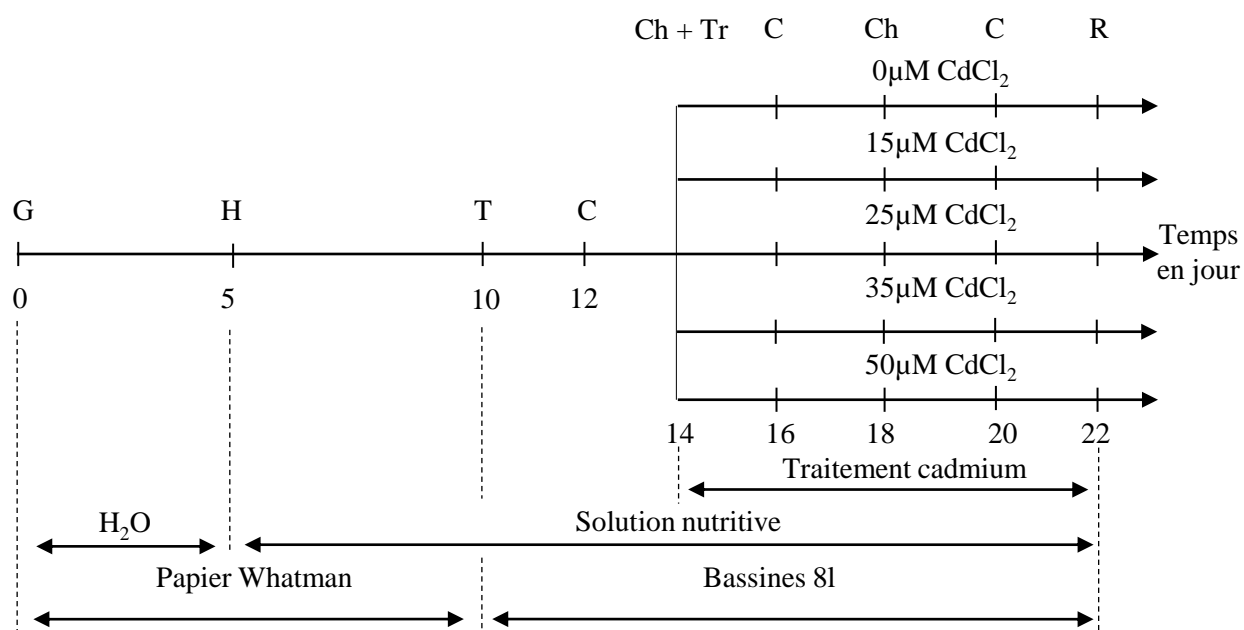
Ch + Tr C Ch C R

0µM $CdCl_2$

15µM $CdCl_2$

G H T C

25µM $CdCl_2$

Temps en jour

0 5 10 12

35µM $CdCl_2$

50µM $CdCl_2$

14 16 18 20 22

Traitement cadmium

$H_2O$

Solution nutritive

Papier Whatman

Bassines 8l